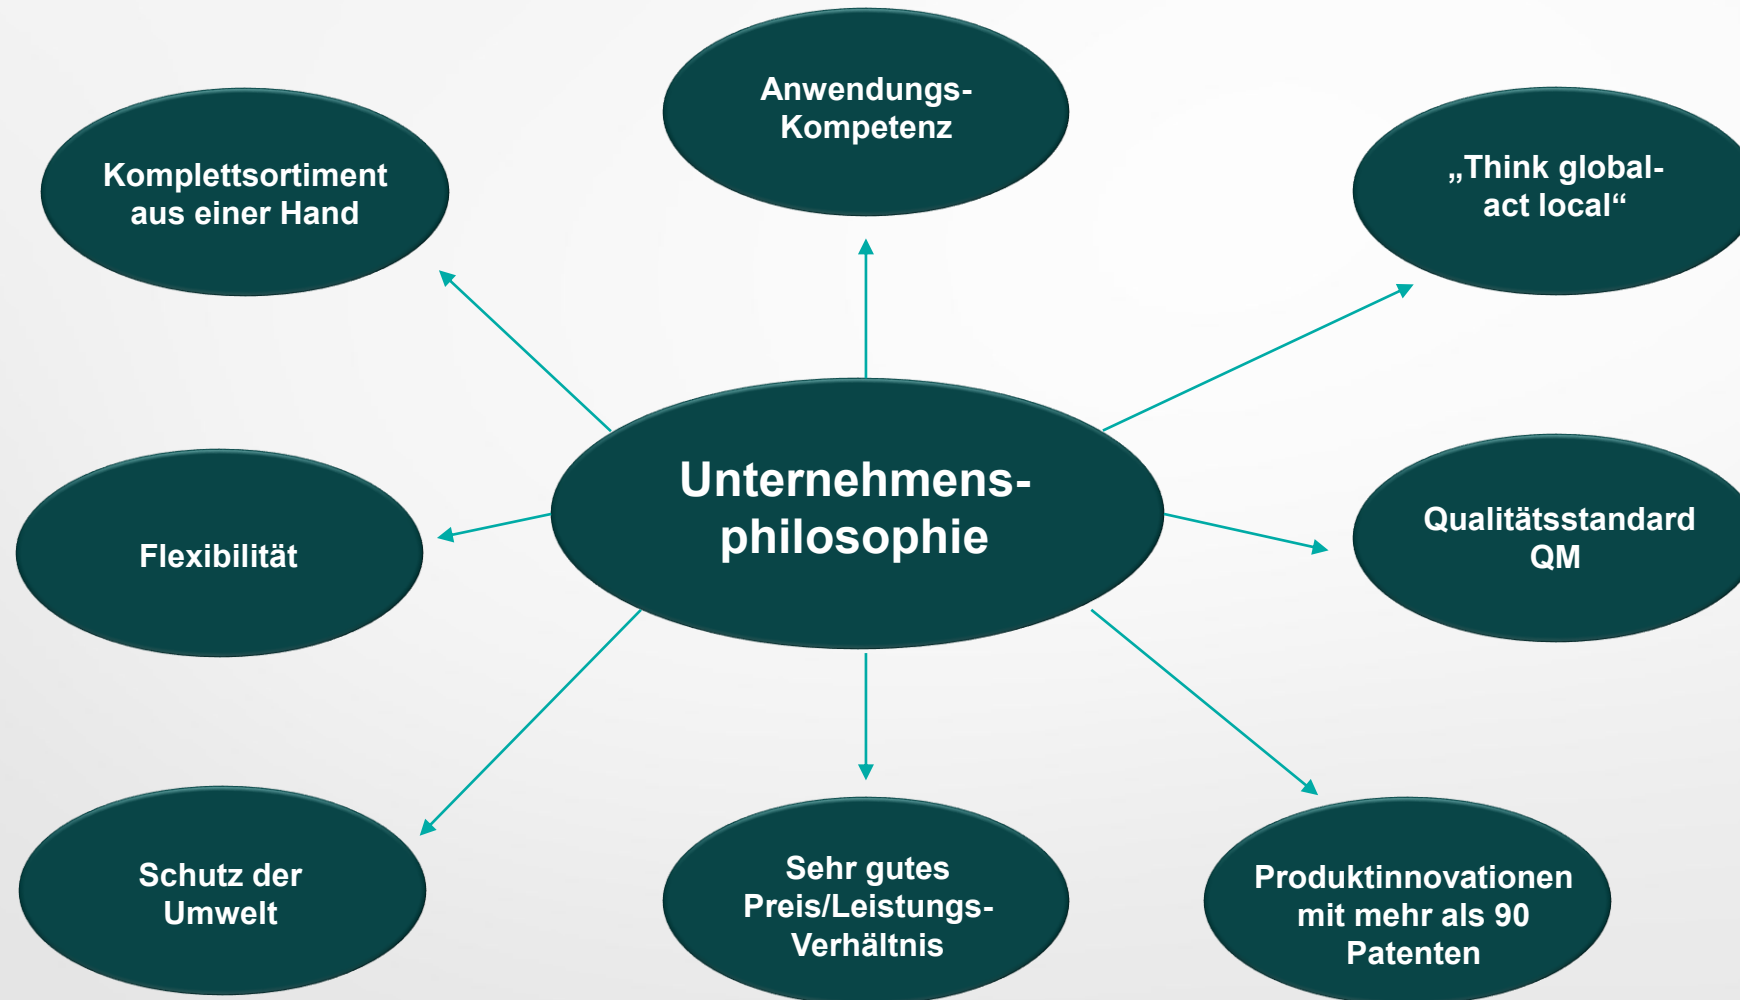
Anwendungs-Kompetenz

Komplettsortiment aus einer Hand

„Think global-act local“

Unternehmens-philosophie

Flexibilität

Qualitätsstandard QM

Schutz der Umwelt

Sehr gutes Preis/Leistungs-Verhältnis

Produktinnovationen mit mehr als 90 Patenten